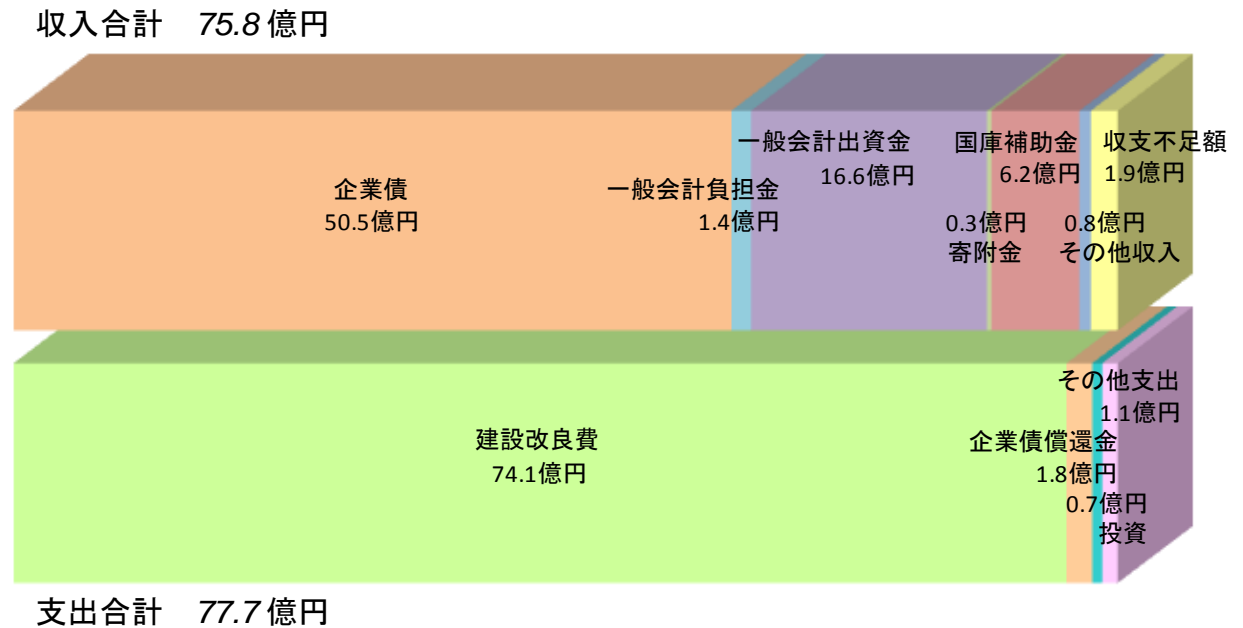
収入合計 75.8 億円

企業債
50.5億円

一般会計負担金
1.4億円

一般会計出資金
16.6億円

国庫補助金
6.2億円

収支不足額
1.9億円

0.3億円
寄附金

0.8億円
その他収入

建設改良費
74.1億円

その他支出
1.1億円

企業債償還金
1.8億円

0.7億円
投資

支出合計 77.7 億円